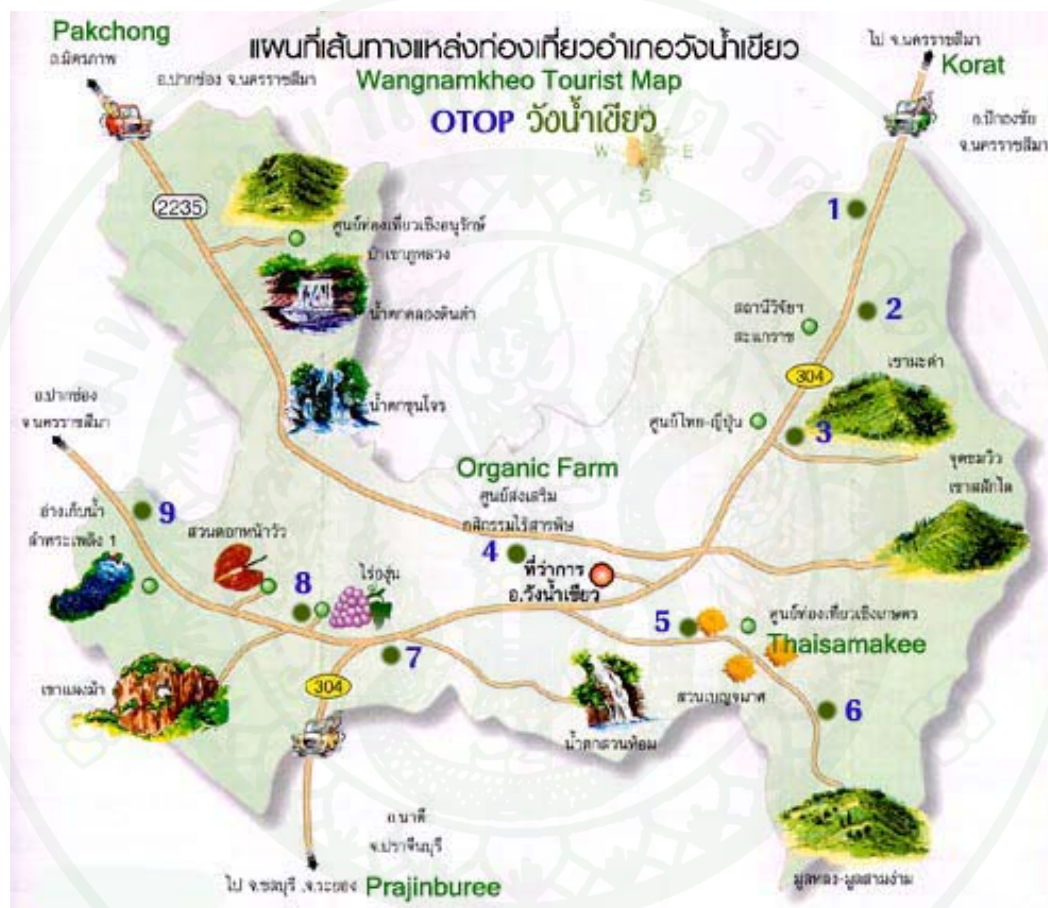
Pakchong
อ.มิตรภาพ
อ.ปากช่อง จ.นครราชสีมา

แผนที่เส้นทางแหล่งท่องเที่ยวอำเภอวังน้ำเขียว
Wangnamkheo Tourist Map
OTOP วังน้ำเขียว

ไป จ.นครราชสีมา
Korat
อ.ปักธงชัย จ.นครราชสีมา

W E S

2235

ศูนย์ท่องเที่ยวเชิงอนุรักษ์ป่าเขาภูหลวง
น้ำตกคลองหินดำ
น้ำตกขุนโจร

1
2
สถานีวิจัยสะแกราช
304
เขาแผงม้า
ศูนย์ไทย-ญี่ปุ่น
3
จุดชมวิวเขาสามสิบได

อ.ปากช่อง จ.นครราชสีมา

Organic Farm
ศูนย์ส่งเสริมกสิกรรมไร้สารพิษ

9
อ่างเก็บน้ำลำพระเพลิง 1
สวนดอกหน้าวัว
8
ไร่องุ่น
4
ที่ว่าการ อ.วังน้ำเขียว
5
ศูนย์ท่องเที่ยวเชิงเกษตร
Thaisamakee
7
304
เขาแผงม้า
น้ำตกสวนห้อม
สวนบุญจนาศ
6

อ.นาดี จ.ปราจีนบุรี
ไป จ.ชลบุรี จ.ระยอง Prajinburee
มูลหลง-มูลสามง่าม